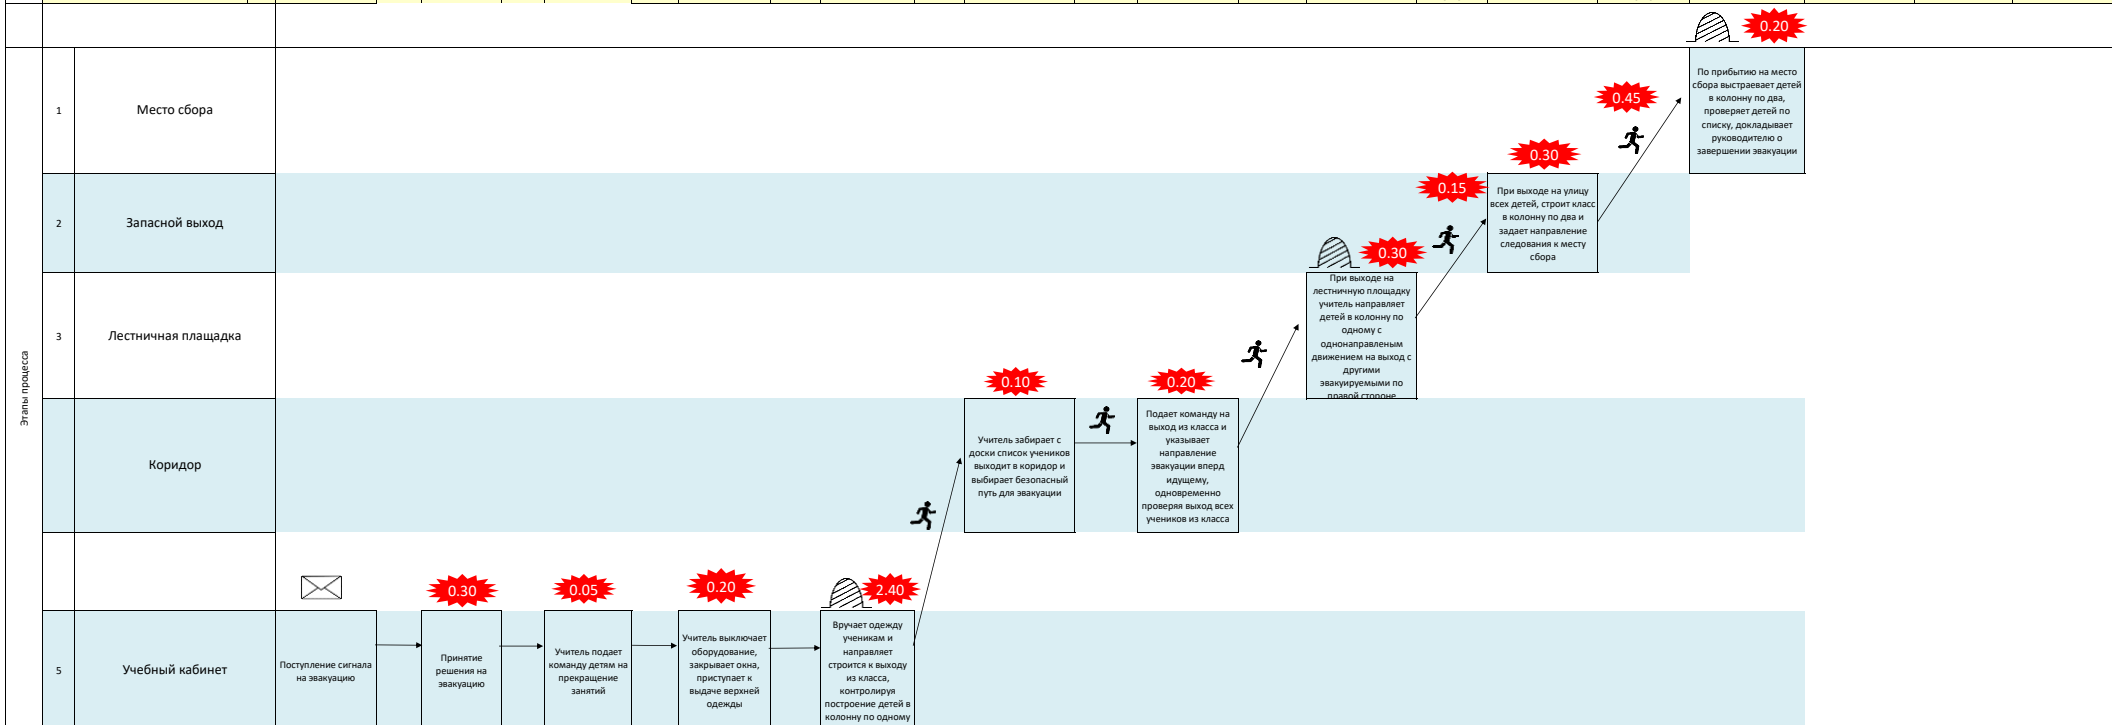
Этапы процесса

1 Место сбора

2 Запасной выход

3 Лестничная плащадка

Коридор

5 Учебный кабинет

0.20

По прибытию на место сбора выстраевает детей в колонну по два, проверяет детей по списку, докладывает руководителю о завершении эвакуации

0.45

0.30

0.15

При выходе на улицу всех детей, строит класс в колонну по два и задает направление следования к месту сбора

0.30

При выходе на лестничную площадку учитель направляет детей в колонну по одному с однонаправленым движением на выход с другими эвакуируемыми по правой стороне

0.10

0.20

Учитель забирает с доски список учеников выходит в коридор и выбирает безопасный путь для эвакуации

Подает команду на выход из класса и указывает направление эвакуации вперд идущему, одновременно проверяя выход всех учеников из класса

0.30

0.05

0.20

2.40

Поступление сигнала на эвакуацию

Принятие решения на эвакуацию

Учитель подает команду детям на прекращение занятий

Учитель выключает оборудование, закрывает окна, приступает к выдаче верхней одежды

Вручает одежду ученикам и направляет строится к выходу из класса, контролируя построение детей в колонну по одному